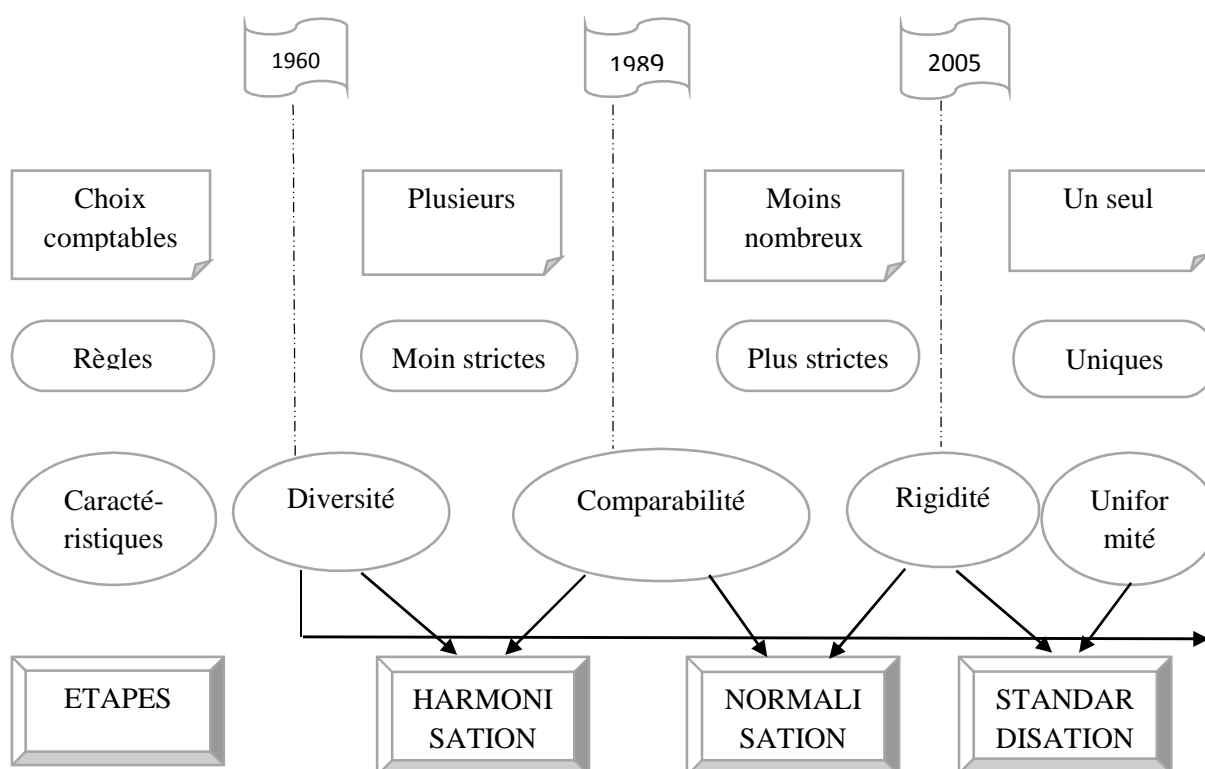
1960

1989

2005

Choix comptables

Plusieurs

Moins nombreux

Un seul

Règles

Moin strictes

Plus strictes

Uniques

Caracté-ristiques

Diversité

Comparabilité

Rigidité

Unifor mité

ETAPES

HARMONI SATION

NORMALI SATION

STANDAR DISATION